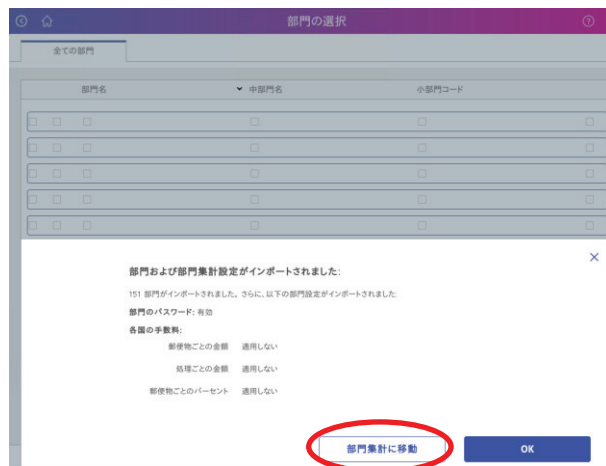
部門の選択

全ての部門

部門名
中部門名
小部門コード

部門および部門集計設定がインポートされました:

151 部門がインポートされました。さらに、以下の部門設定がインポートされました:

部門のパスワード: 有効

各国の手数料:

郵便物ごとの金額 適用しない

処理ごとの金額 適用しない

郵便物ごとのパーセント 適用しない

部門集計に移動

OK